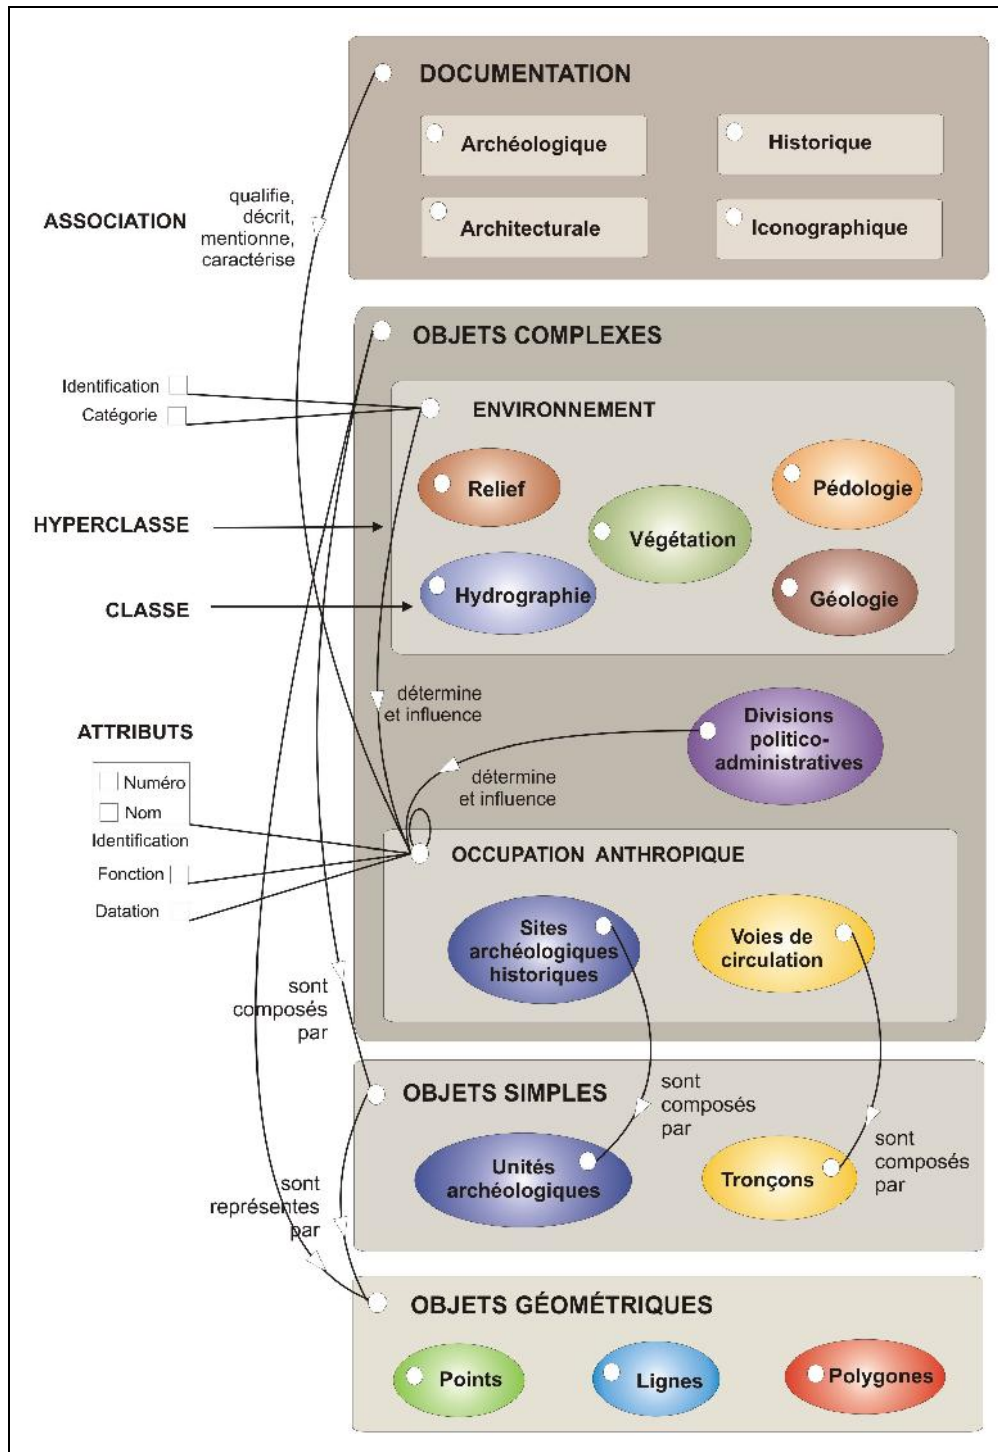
DOCUMENTATION

Archéologique

Historique

Architecturale

Iconographique

ASSOCIATION

qualifie, décrit, mentionne, caractérise

OBJETS COMPLEXES

Identification

Catégorie

ENVIRONNEMENT

Relief

Pédologie

Végétation

HYPERCLASSE

Hydrographie

Géologie

CLASSE

détermine et influence

Divisions politico-administratives

ATTRIBUTS

Numéro

Nom

Identification

détermine et influence

OCCUPATION ANTHROPIQUE

Fonction

Datation

Sites archéologiques historiques

Voies de circulation

sont composés par

OBJETS SIMPLES

sont composés par

Unités archéologiques

Tronçons

sont composés par

sont représentes par

OBJETS GÉOMÉTRIQUES

Points

Lignes

Polygones